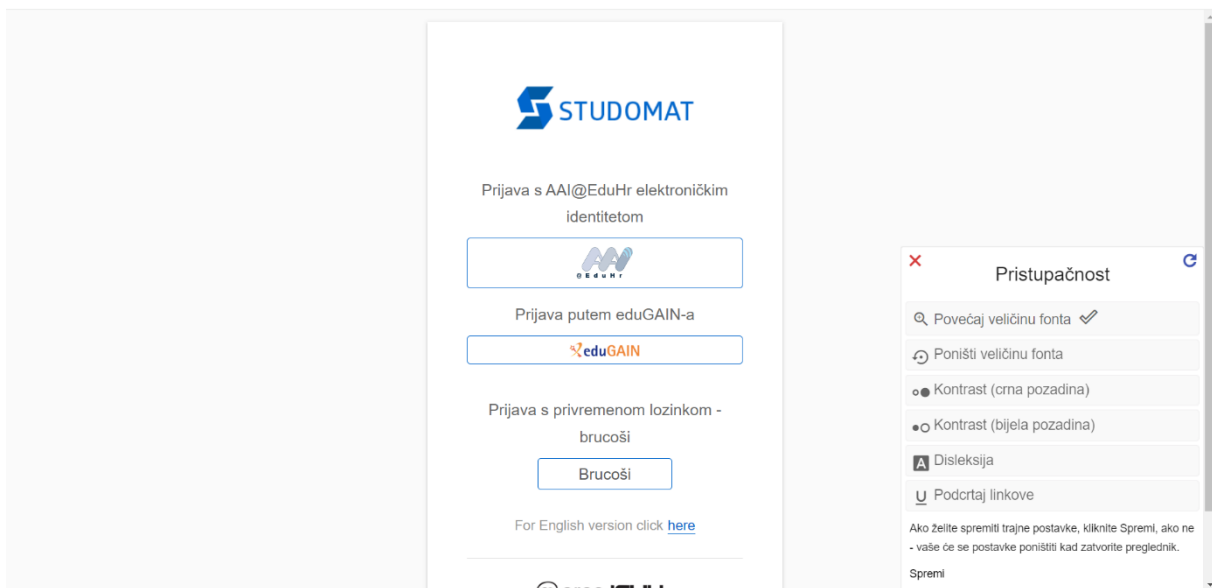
STUDOMAT

Prijava s AAI@EduHr elektroničkim identitetom

@EduHr

Prijava putem eduGAIN-a

eduGAIN

Prijava s privremenom lozinkom - brucoši

Brucoši

For English version click here

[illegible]

×

Pristupačnost

Povećaj veličinu fonta

Poništi veličinu fonta

Kontrast (crna pozadina)

Kontrast (bijela pozadina)

A Disleksija

U Podcrtaj linkove

Ako želite spremiti trajne postavke, kliknite Spremi, ako ne - vaše će se postavke poništiti kad zatvorite preglednik.

Spremi